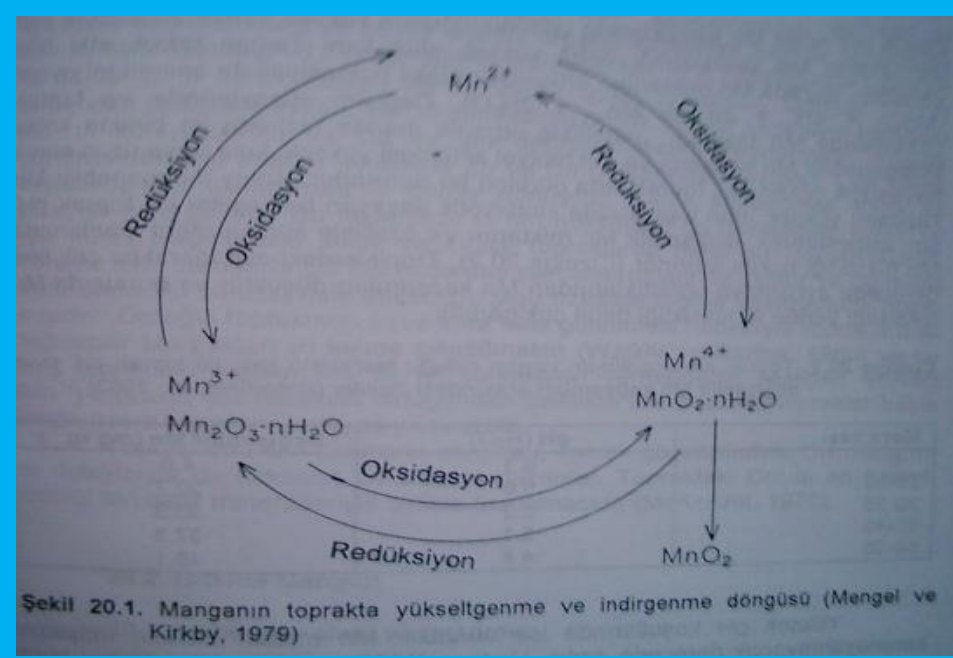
$Mn^{2+}$

Redüksiyon

Oksidasyon

Oksidasyon

Redüksiyon

$Mn^{3+}$

$Mn_2O_3 \cdot nH_2O$

$Mn^{4+}$

$MnO_2 \cdot nH_2O$

Oksidasyon

Redüksiyon

$MnO_2$

Şekil 20.1. Manganın toprakta yükseltgenme ve indirgenme döngüsü (Mengel ve Kirkby, 1979)